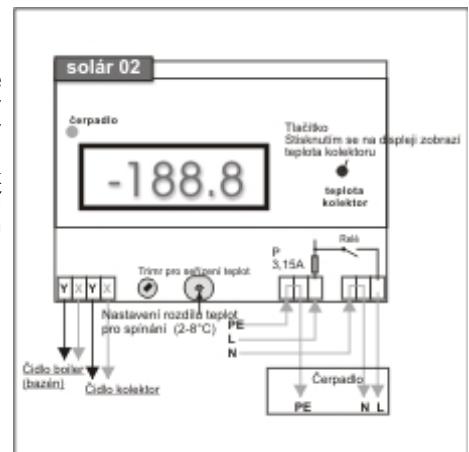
solár 02

čerpadlo

Tlačítko
Stisknutím se na displeji zobrazí teplota kolektoru

-188.8

teplota kolektor

P
3,15A

Relé

Y X Y X

Trimr pro seř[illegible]ní teplot

Nastavení rozdílu teplot pro spínání (2-8°C)

PE
L
N

Čerpadlo

PE N L

Čidlo boiler (bazén)

Čidlo kolektor